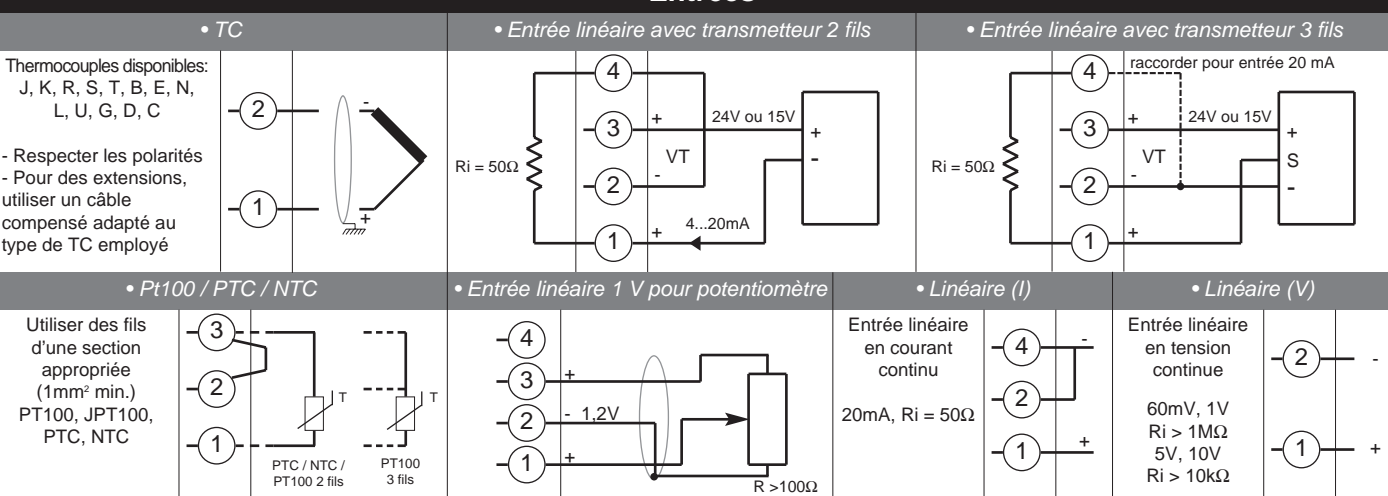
Entrées

• TC

Thermocouples disponibles: J, K, R, S, T, B, E, N, L, U, G, D, C

- Respecter les polarités
- Pour des extensions, utiliser un câble compensé adapté au type de TC employé

2
1
-
+

• Entrée linéaire avec transmetteur 2 fils

Ri = 50Ω
4
3
2
1
+
-
+
VT
24V ou 15V
+
-
4...20mA

• Entrée linéaire avec transmetteur 3 fils

Ri = 50Ω
4
3
2
1
raccorder pour entrée 20 mA
+
-
+
VT
24V ou 15V
+
S
-

• Pt100 / PTC / NTC

Utiliser des fils d'une section appropriée (1mm² min.) PT100, JPT100, PTC, NTC

3
2
1
T
T
PTC / NTC / PT100 2 fils
PT100 3 fils

• Entrée linéaire 1 V pour potentiomètre

4
3
2
1
+
- 1,2V
+
R >100Ω

• Linéaire (I)

Entrée linéaire en courant continu

20mA, Ri = 50Ω

4
2
1
-
+

• Linéaire (V)

Entrée linéaire en tension continue

60mV, 1V
Ri > 1MΩ
5V, 10V
Ri > 10kΩ

2
1
-
+